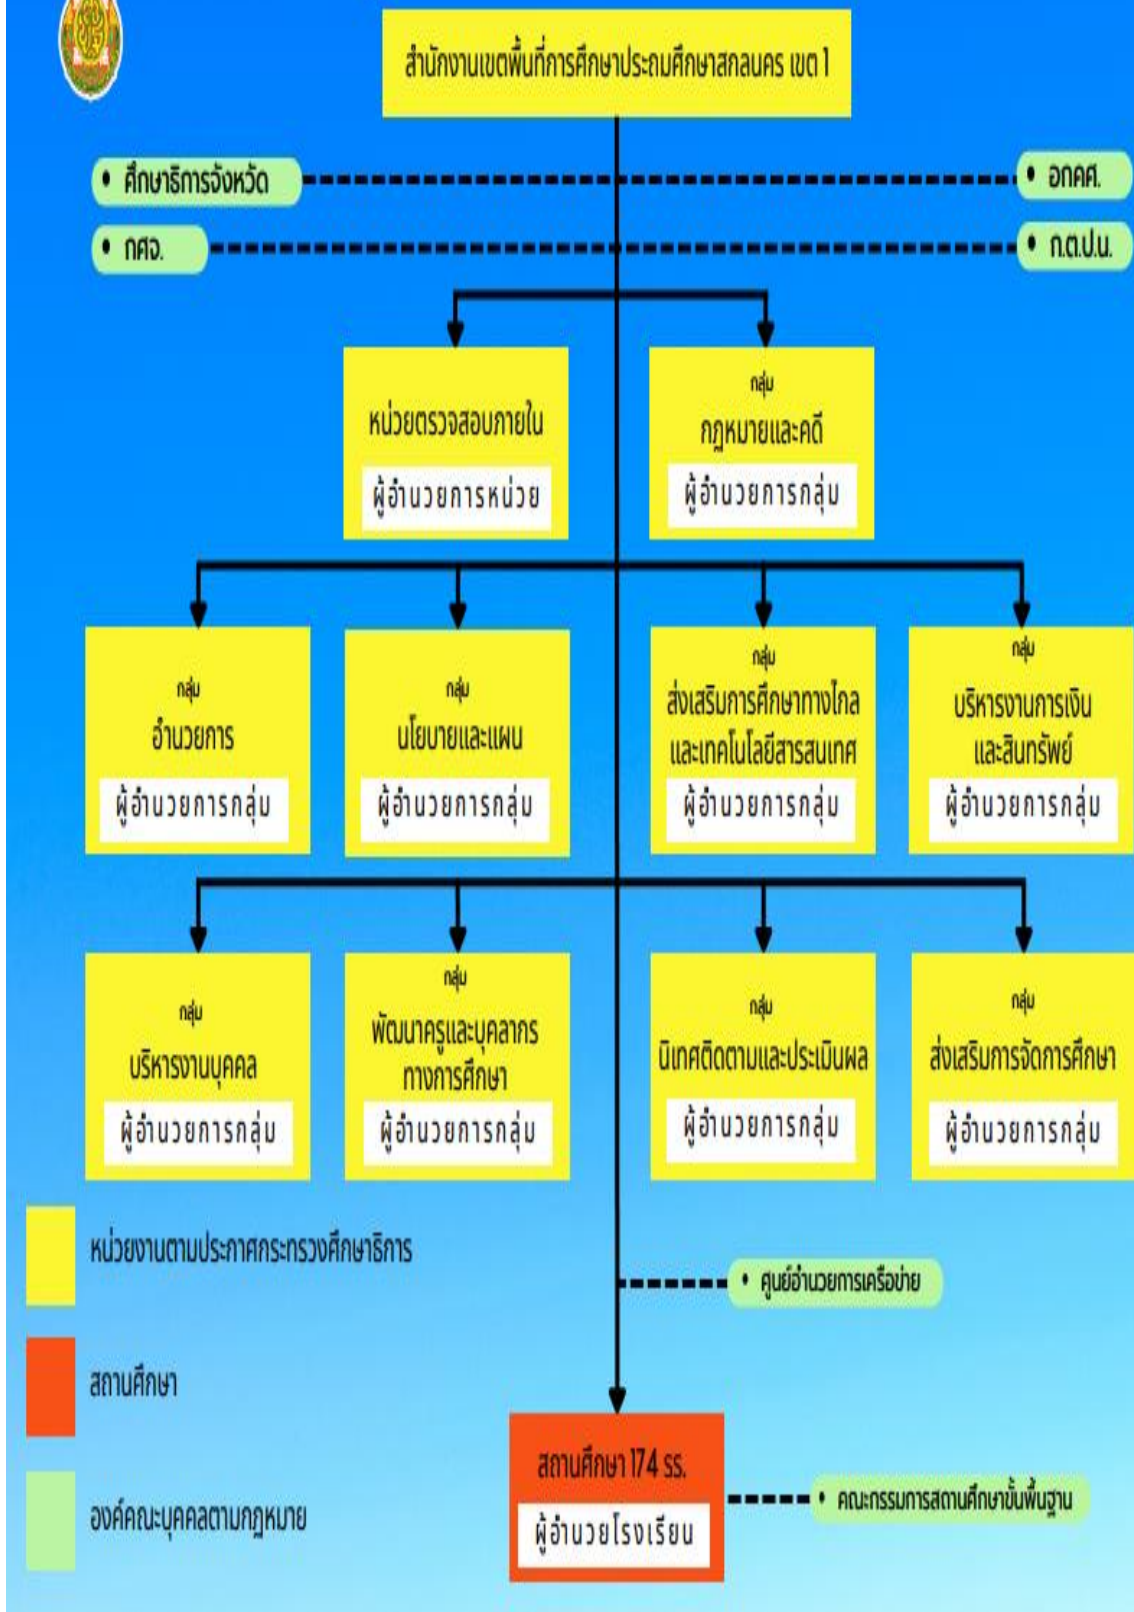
สำนักงานเขตพื้นที่การศึกษาประถมศึกษาสกลนคร เขต 1

• ศึกษาธิการจังหวัด

• อกคศ.

• กศจ.

• ก.ต.ป.น.

หน่วยตรวจสอบภายใน
ผู้อำนวยการหน่วย

กลุ่ม
กฎหมายและคดี
ผู้อำนวยการกลุ่ม

กลุ่ม
อำนวยการ
ผู้อำนวยการกลุ่ม

กลุ่ม
นโยบายและแผน
ผู้อำนวยการกลุ่ม

กลุ่ม
ส่งเสริมการศึกษาทางไกล และเทคโนโลยีสารสนเทศ
ผู้อำนวยการกลุ่ม

กลุ่ม
บริหารงานการเงิน และสินทรัพย์
ผู้อำนวยการกลุ่ม

กลุ่ม
บริหารงานบุคคล
ผู้อำนวยการกลุ่ม

กลุ่ม
พัฒนาครูและบุคลากร ทางการศึกษา
ผู้อำนวยการกลุ่ม

กลุ่ม
นิเทศติดตามและประเมินผล
ผู้อำนวยการกลุ่ม

กลุ่ม
ส่งเสริมการจัดการศึกษา
ผู้อำนวยการกลุ่ม

หน่วยงานตามประกาศกระทรวงศึกษาธิการ

• ศูนย์อำนวยการเครือข่าย

สถานศึกษา

สถานศึกษา 174 รร.
ผู้อำนวยโรงเรียน

องค์คณะบุคคลตามกฎหมาย

• คณะกรรมการสถานศึกษาขั้นพื้นฐาน